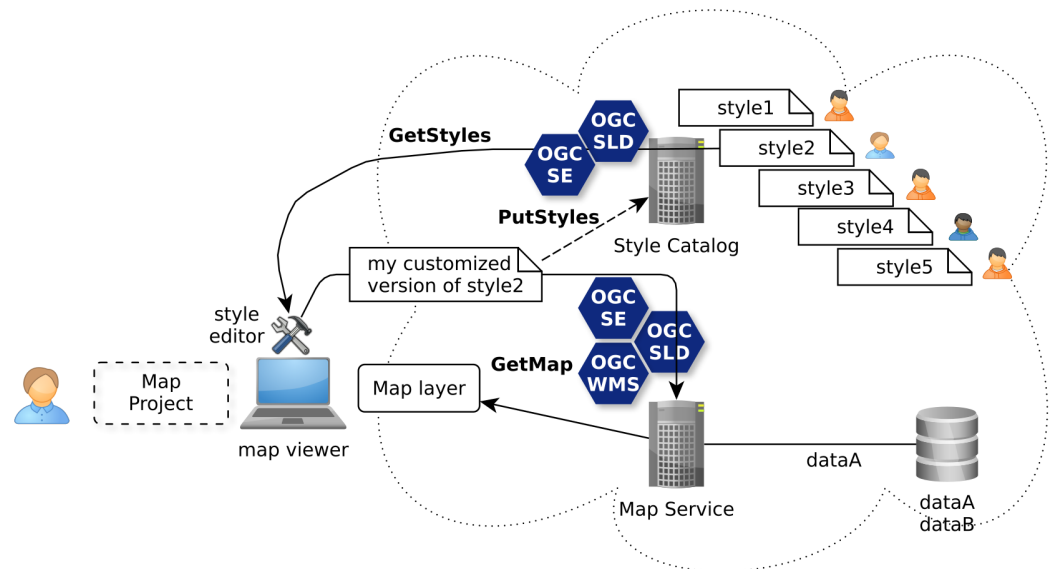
GetStyles

OGC SE

OGC SLD

style1

style2

style3

style4

style5

PutStyles

Style Catalog

my customized version of style2

style editor

OGC SE

OGC SLD

OGC WMS

GetMap

Map Project

Map layer

map viewer

Map Service

dataA

dataA
dataB